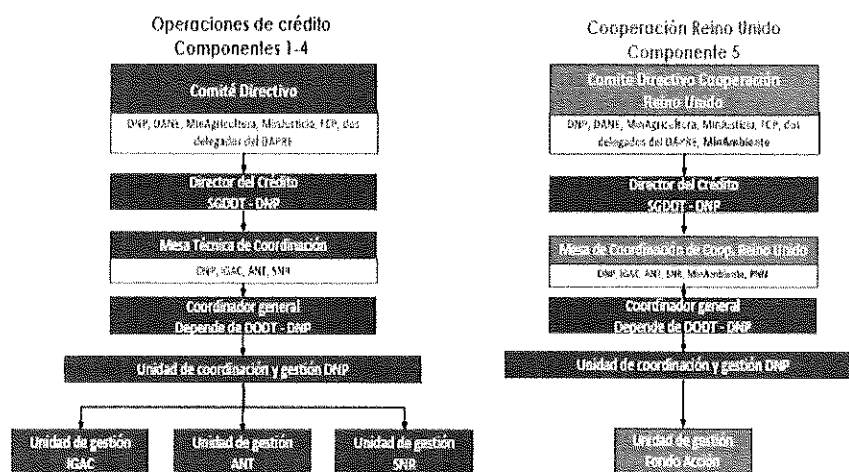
Operaciones de crédito
Componentes 1-4

Comité Directivo

DNP, DANE, MinAgricultura, MinJusticia, FCP, dos delegados del DAPRE

Director del Crédito
SGDOT - DNP

Mesa Técnica de Coordinación

DNP, IGAC, ANT, SNR

Coordinador general
Depende de DDOT - DNP

Unidad de coordinación y gestión DNP

Unidad de gestión IGAC

Unidad de gestión ANT

Unidad de gestión SNR

Cooperación Reino Unido
Componente 5

Comité Directivo Cooperación Reino Unido

DNP, DANE, MinAgricultura, MinJusticia, FCP, dos delegados del DAPRE, MinAmbiente

Director del Crédito
SGDOT - DNP

Mesa de Coordinación de Coop. Reino Unido

DNP, IGAC, ANT, SNR, MinAmbiente, PNN

Coordinador general
Depende de DDOT - DNP

Unidad de coordinación y gestión DNP

Unidad de gestión
Fondo Acción